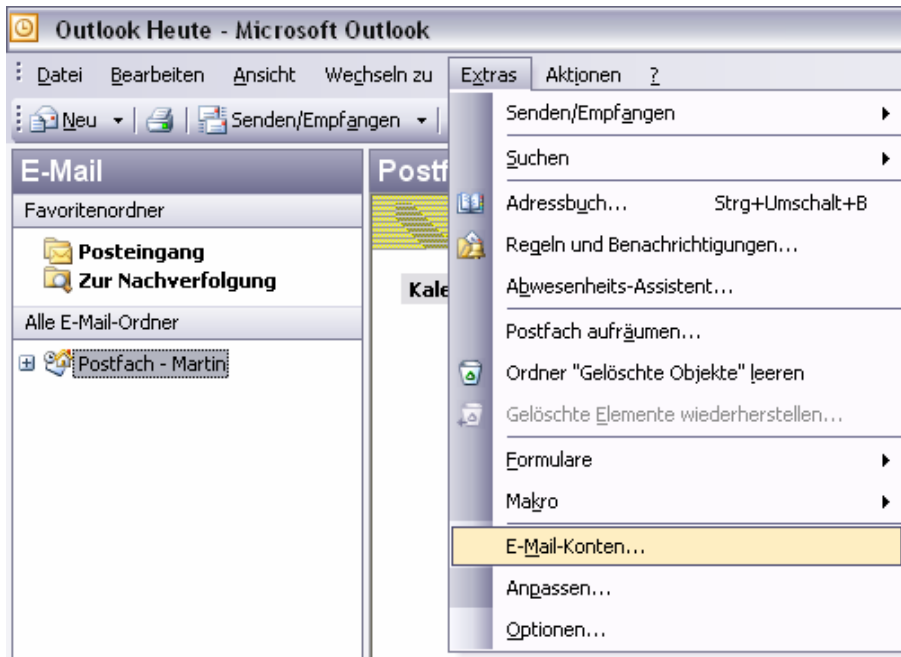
Outlook Heute - Microsoft Outlook

Datei Bearbeiten Ansicht Wechseln zu Extras Aktionen ?

Neu | Senden/Empfangen

E-Mail

Favoritenordner

Posteingang
Zur Nachverfolgung

Alle E-Mail-Ordner

Postfach - Martin

Postf

Kale

Senden/Empfangen
Suchen
Adressbuch... Strg+Umschalt+B
Regeln und Benachrichtigungen...
Abwesenheits-Assistent...
Postfach aufräumen...
Ordner "Gelöschte Objekte" leeren
Gelöschte Elemente wiederherstellen...
Formulare
Makro
E-Mail-Konten...
Anpassen...
Optionen...